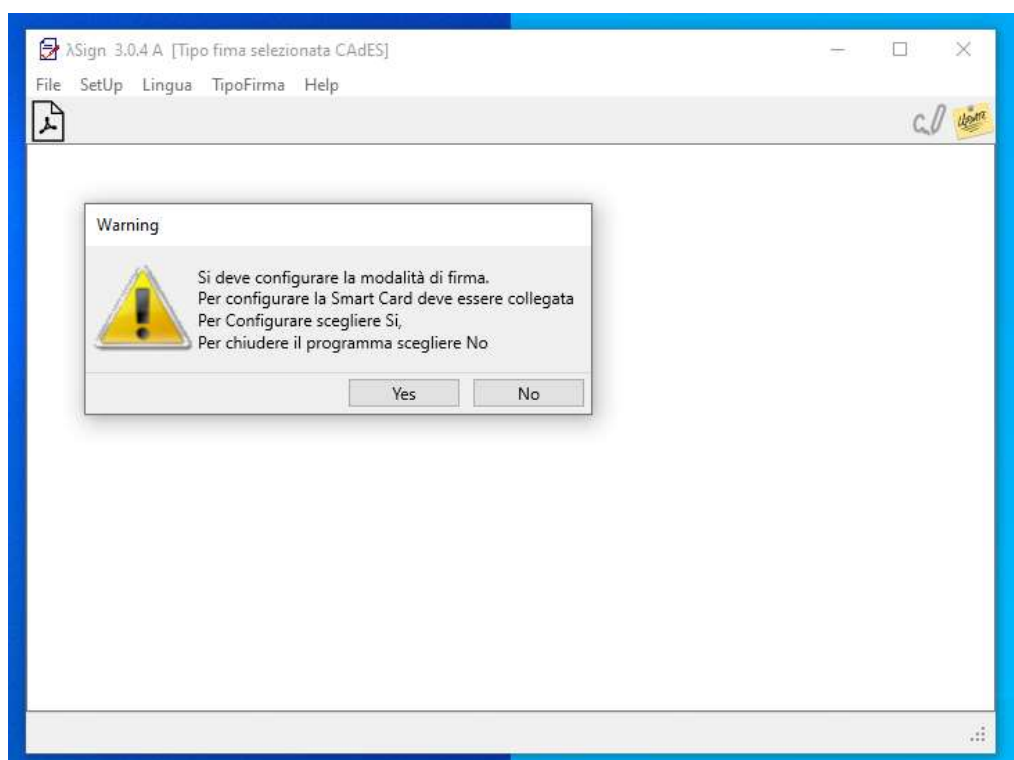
λSign 3.0.4 A [Tipo fima selezionata CAdES]

File SetUp Lingua TipoFirma Help

Warning

Si deve configurare la modalità di firma.
Per configurare la Smart Card deve essere collegata
Per Configurare scegliere Si,
Per chiudere il programma scegliere No

Yes No